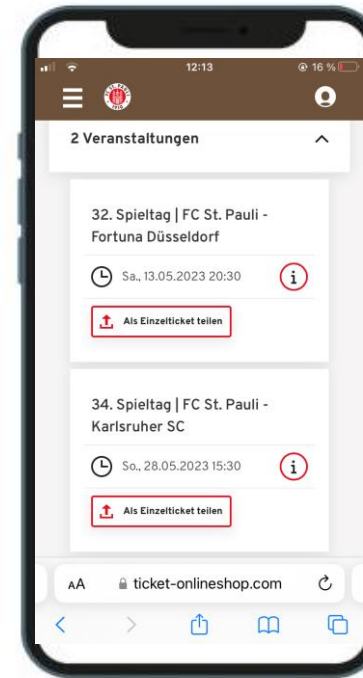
12:13
16 %

2 Veranstaltungen

32. Spieltag | FC St. Pauli - Fortuna Düsseldorf

Sa., 13.05.2023 20:30

Als Einzelticket teilen

34. Spieltag | FC St. Pauli - Karlsruher SC

So., 28.05.2023 15:30

Als Einzelticket teilen

AA ticket-onlineshop.com